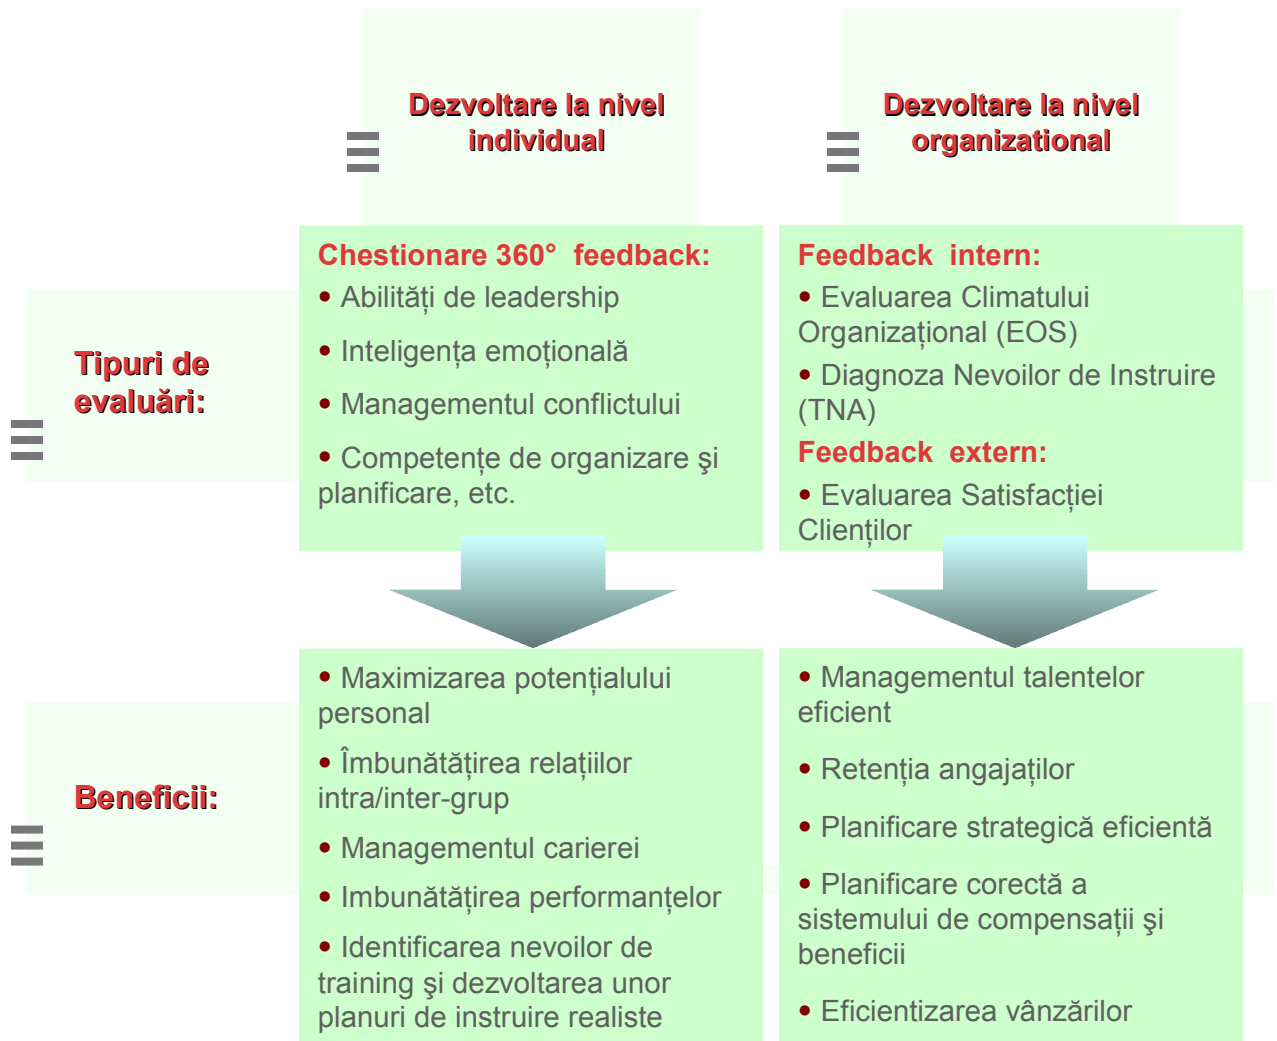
Dezvoltare la nivel individual

Dezvoltare la nivel organizational

Tipuri de evaluări:

Chestionare 360° feedback:
• Abilităţi de leadership
• Inteligenţa emoţională
• Managementul conflictului
• Competenţe de organizare şi planificare, etc.

Feedback intern:
• Evaluarea Climatului Organizaţional (EOS)
• Diagnoza Nevoilor de Instruire (TNA)
Feedback extern:
• Evaluarea Satisfacţiei Clienţilor

Beneficii:

• Maximizarea potenţialului personal
• Îmbunătăţirea relaţiilor intra/inter-grup
• Managementul carierei
• Imbunătăţirea performanţelor
• Identificarea nevoilor de training şi dezvoltarea unor planuri de instruire realiste

• Managementul talentelor eficient
• Retenţia angajaţilor
• Planificare strategică eficientă
• Planificare corectă a sistemului de compensaţii şi beneficii
• Eficientizarea vânzărilor